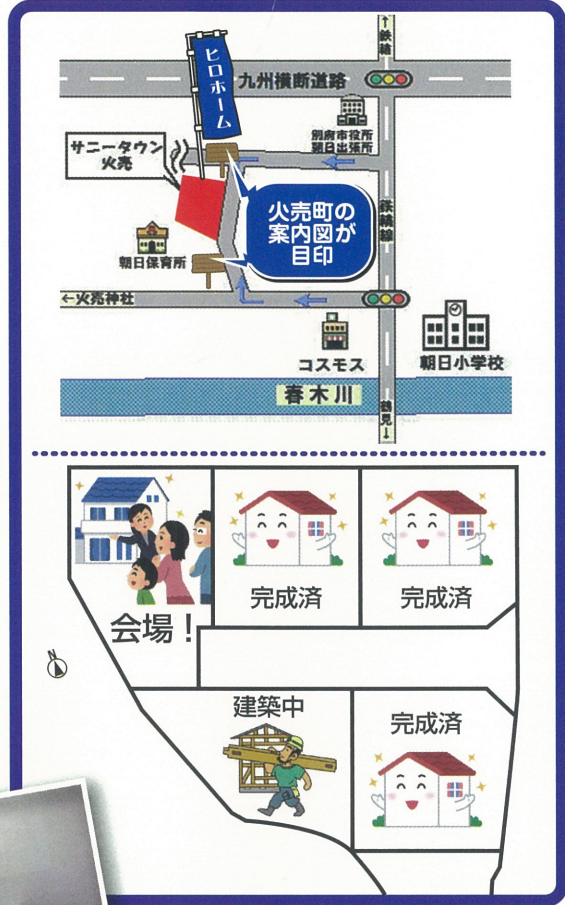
↑
鉄輪

ヒロホーム

九州横断道路

別府市役所
朝日出張所

サニータウン
火売

火売町の
案内図が
目印

鉄輪線

朝日保育所

←火売神社

コスモス

朝日小学校

春木川

亀川
↓

会場！

完成済

完成済

建築中

完成済

N